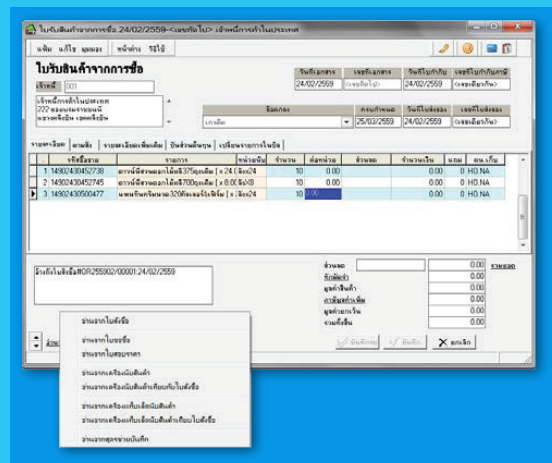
ใบรับสินค้าจากการซื้อ 24/02/2559-<เลขถัดไป> เจ้าหนี้การค้าในประเทศ

แฟ้ม แก้ไข มุมมอง หน้าต่าง วิธีใช้

ใบรับสินค้าจากการซื้อ

เจ้าหนี้ 001

เจ้าหนี้การค้าในประเทศ
222 ถนนนนทบุรี
แขวงดอนเมือง เขตดอนเมือง

| วันที่เอกสาร | เลขที่เอกสาร | วันที่ใบกำกับ | เลขที่ใบกำกับภาษี |
|---|---|---|---|
| 24/02/2559 | <เลขถัดไป> | 24/02/2559 | <เลขเดียวกัน> |

| ข้อตกลง | ครบกำหนด | วันที่ใบส่งของ | เลขที่ใบส่งของ |
|---|---|---|---|
| เงินเชื่อ | 25/03/2559 | 24/02/2559 | <เลขเดียวกัน> |

รายละเอียด ตามสั่ง รายละเอียดเพิ่มเติม บันทึกต้นทุน เปลี่ยนจากการใหม่

| | รหัสสินค้า | รายการ | หน่วยนับ | จำนวน | ต่อหน่วย | ส่วนลด | จำนวนเงิน | แถม | คน.เก็บ |
|---|---|---|---|---|---|---|---|---|---|
| 1 | 14902430452738 | อาหารสุนัขรสตับไก่ 375 ภูเขียว | x 24. | 10 | 0.00 | | 0.00 | | HO NA |
| 2 | 14902430452745 | อาหารสุนัขรสตับไก่ 700 ภูเขียว | x 8.00 | 10 | 0.00 | | 0.00 | | HO NA |
| 3 | 14902430500477 | แชมพูสุนัข 320 ml | x 36 | 10 | 0.00 | | 0.00 | | HO NA |

อ้างถึงใบสั่งซื้อ#OR255902/00001:24/02/2559

ส่วนลด 0.00 รวมยอด
หักมัดจำ 0.00
มูลค่าสินค้า 0.00
ภาษีมูลค่าเพิ่ม 0.00
มูลค่ายกเว้น 0.00
รวมทั้งสิ้น 0.00

บันทึก บันทึก ยกเลิก

อ่านจากใบสั่งซื้อ
อ่านจากใบขอซื้อ
อ่านจากใบเสนอราคา
อ่านจากเครื่องนับสินค้า
อ่านจากเครื่องนับสินค้าเทียบกับใบสั่งซื้อ
อ่านจากเครื่องเก็บเลขนับสินค้า
อ่านจากเครื่องเก็บเลขนับสินค้าเทียบใบสั่งซื้อ
อ่านจากสมุดจ่ายบันทึก